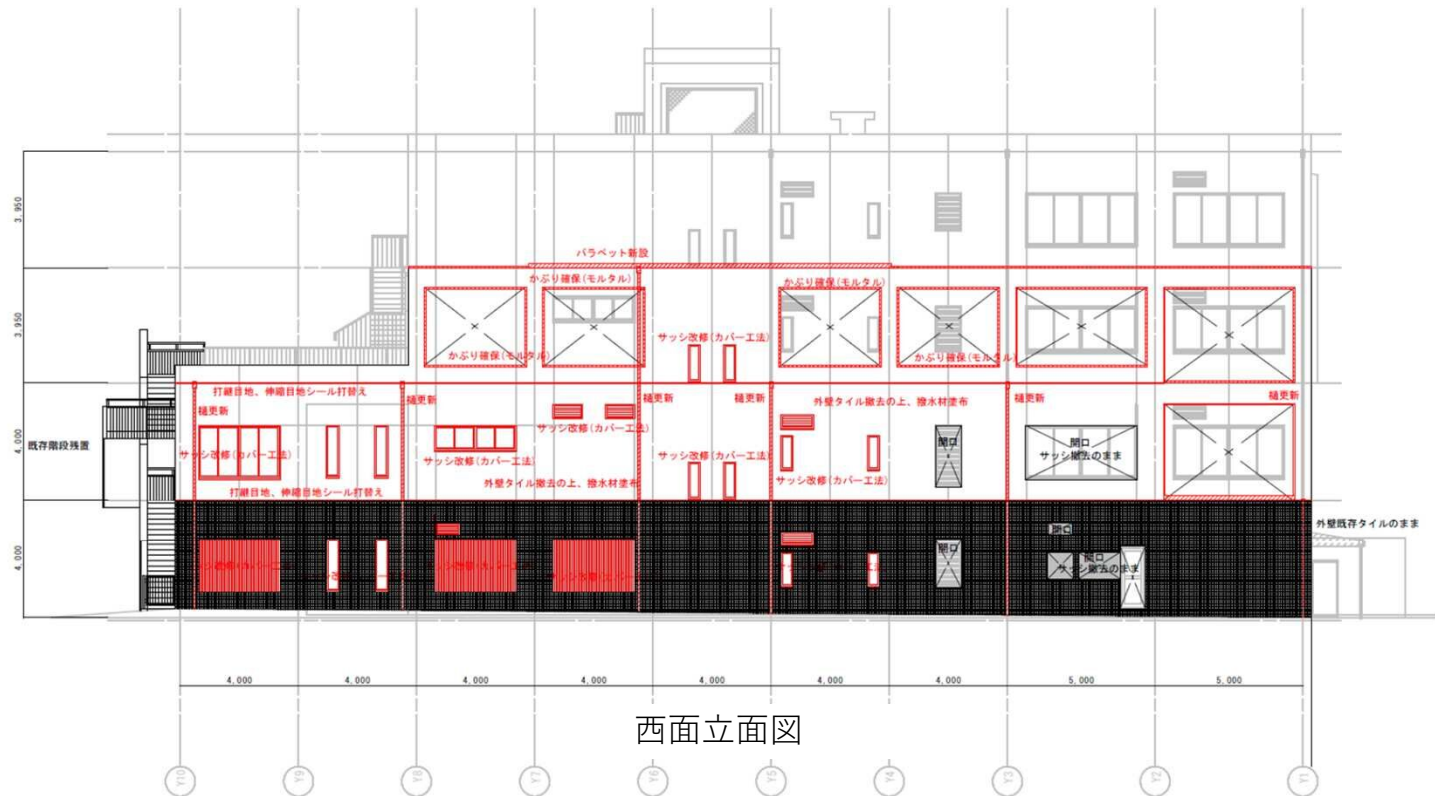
3,950

3,950

4,000

4,000

既存階段残置

パラペット新設

かぶり確保(モルタル)

かぶり確保(モルタル)

かぶり確保(モルタル)

かぶり確保(モルタル)

サッシ改修(カバー工法)

打継目地、伸縮目地シール打替え

樋更新

樋更新

樋更新

樋更新

樋更新

樋更新

外壁タイル撤去の上、撥水材塗布

サッシ改修(カバー工法)

サッシ改修(カバー工法)

サッシ改修(カバー工法)

サッシ改修(カバー工法)

サッシ改修(カバー工法)

開口

開口
サッシ撤去のまま

外壁タイル撤去の上、撥水材塗布

打継目地、伸縮目地シール打替え

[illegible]

開口

開口

開口
サッシ撤去のまま

外壁既存タイルのまま

4,000 4,000 4,000 4,000 4,000 4,000 4,000 5,000 5,000

西面立面図

Y10 Y9 Y8 Y7 Y6 Y5 Y4 Y3 Y2 Y1